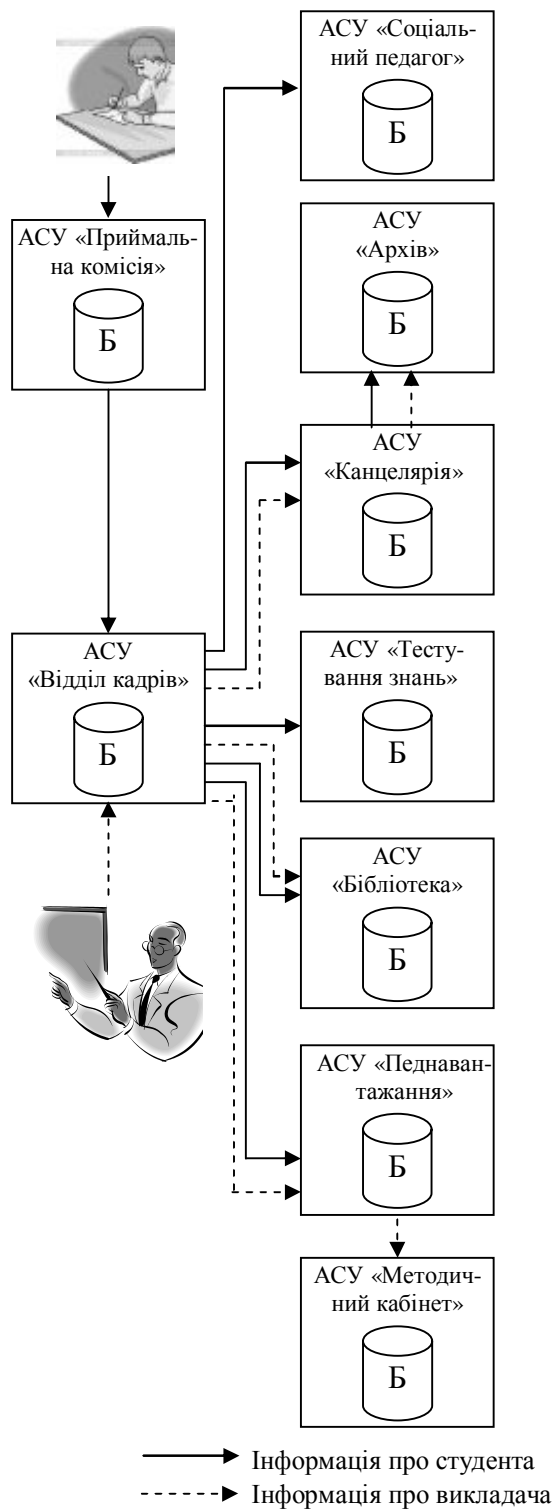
АСУ «Соціальний педагог»

Б

АСУ «Приймальна комісія»

Б

АСУ «Архів»

Б

АСУ «Канцелярія»

Б

АСУ «Відділ кадрів»

Б

АСУ «Тестування знань»

Б

АСУ «Бібліотека»

Б

АСУ «Педнавантажання»

Б

АСУ «Методичний кабінет»

Б

Інформація про студента

Інформація про викладача